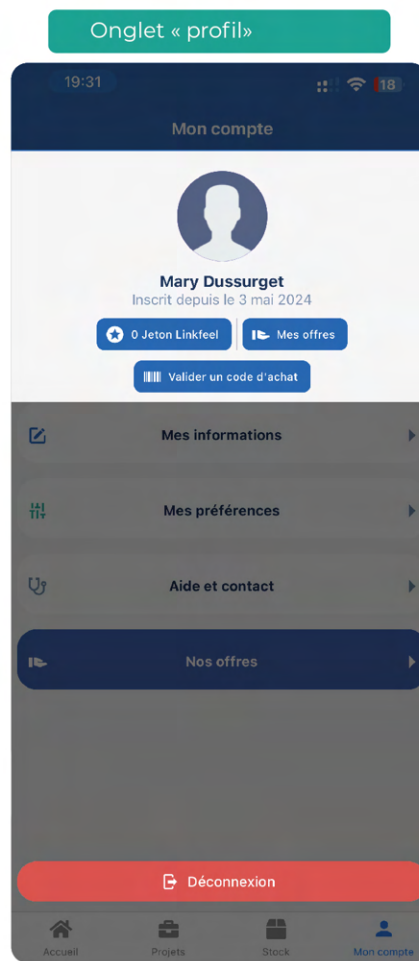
Onglet « profil»

19:31

18

Mon compte

Mary Dussurget
Inscrit depuis le 3 mai 2024

0 Jeton Linkfeel

Mes offres

Valider un code d'achat

Mes informations

Mes préférences

Aide et contact

Nos offres

Déconnexion

Accueil
Projets
Stock
Mon compte